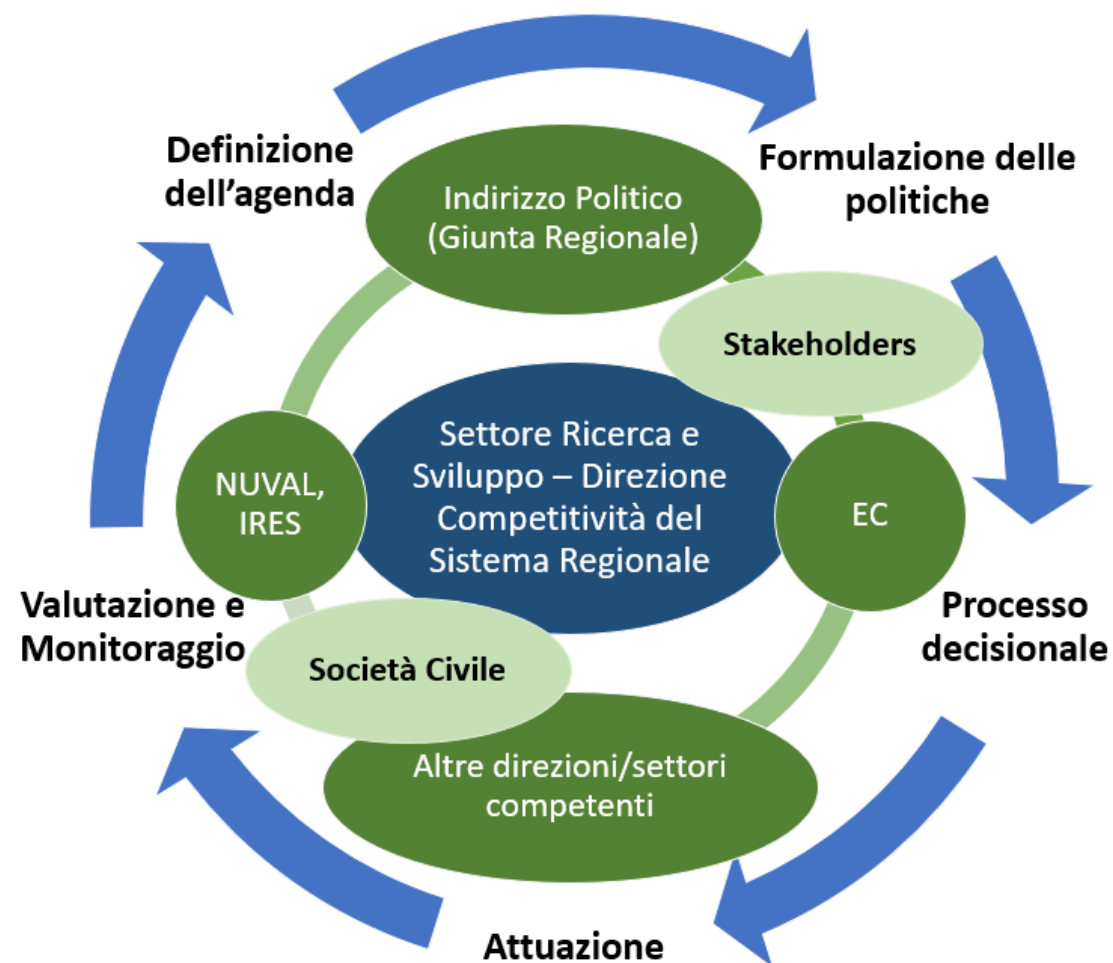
Definizione dell’agenda

Indirizzo Politico (Giunta Regionale)

Formulazione delle politiche

Stakeholders

NUVAL, IRES

Settore Ricerca e Sviluppo – Direzione Competitività del Sistema Regionale

EC

Valutazione e Monitoraggio

Società Civile

Processo decisionale

Altre direzioni/settori competenti

Attuazione